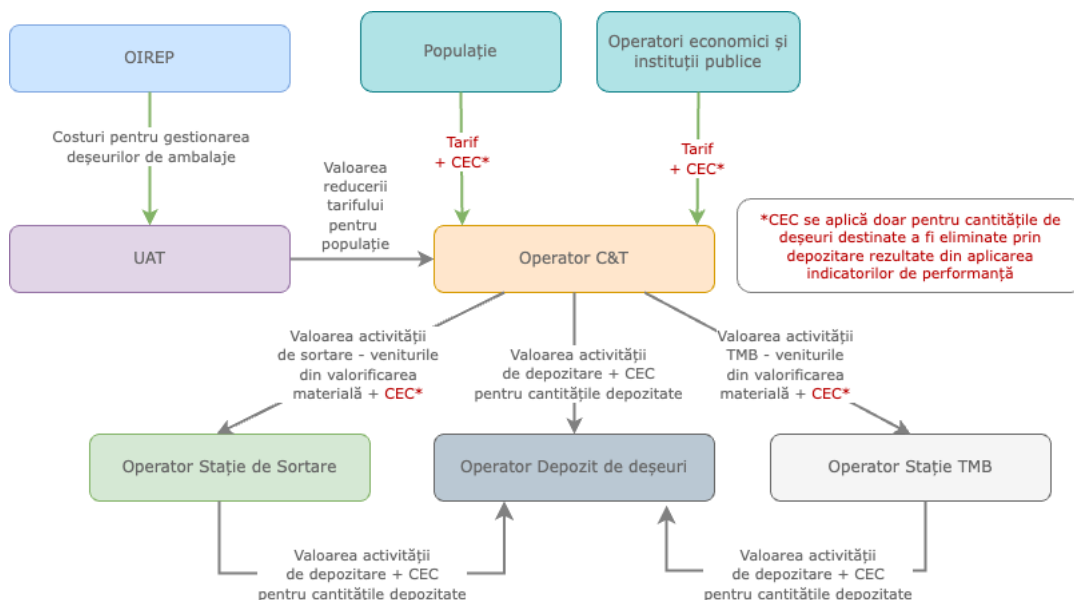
OIREP

Populație

Operatori economici și instituții publice

Costuri pentru gestionarea deșeurilor de ambalaje

Tarif + CEC*

Tarif + CEC*

Valoarea reducerii tarifului pentru populație

*CEC se aplică doar pentru cantitățile de deșeuri destinate a fi eliminate prin depozitare rezultate din aplicarea indicatorilor de performanță

UAT

Operator C&T

Valoarea activității de sortare - veniturile din valorificarea materială + CEC*

Valoarea activității de depozitare + CEC pentru cantitățile depozitate

Valoarea activității TMB - veniturile din valorificarea materială + CEC*

Operator Stație de Sortare

Operator Depozit de deșeuri

Operator Stație TMB

Valoarea activității de depozitare + CEC pentru cantitățile depozitate

Valoarea activității de depozitare + CEC pentru cantitățile depozitate